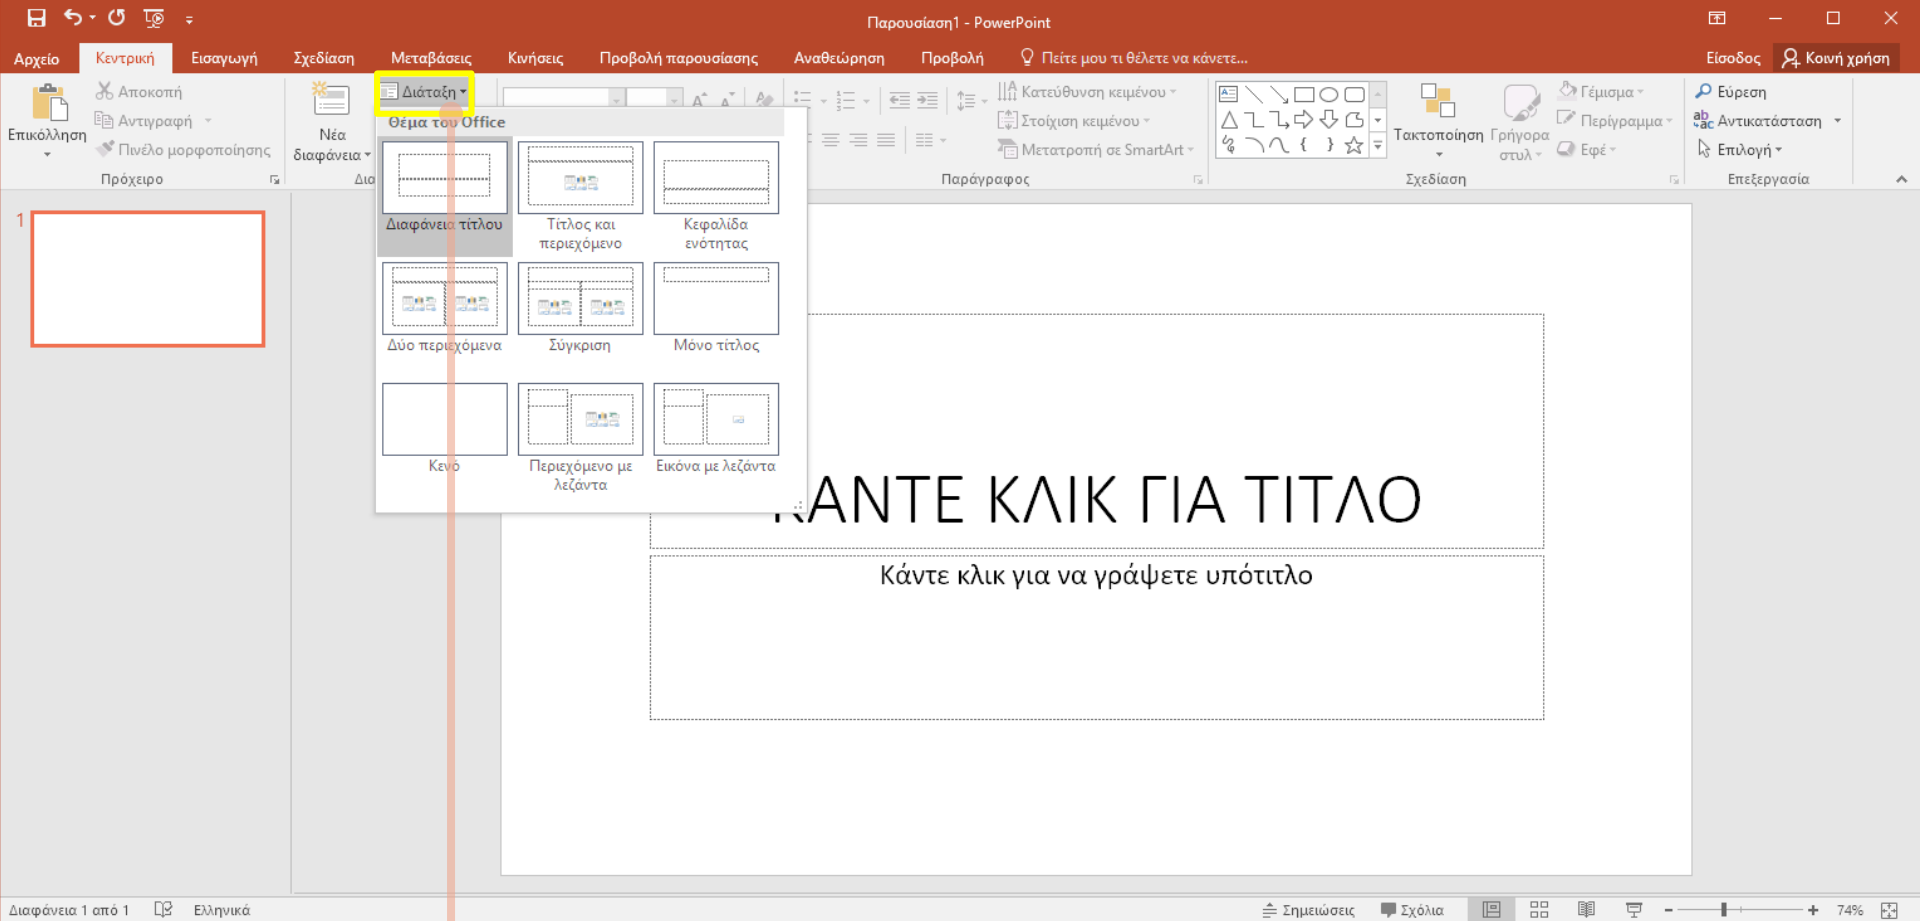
Παρουσίαση1 - PowerPoint

Αρχείο Κεντρική Εισαγωγή Σχεδίαση Μεταβάσεις Κινήσεις Προβολή παρουσίασης Αναθεώρηση Προβολή Πείτε μου τι θέλετε να κάνετε... Είσοδος Κοινή χρήση

Επικόλληση Αποκοπή Αντιγραφή Πινέλο μορφοποίησης Πρόχειρο

Νέα διαφάνεια Δια

Διάταξη

Κατεύθυνση κειμένου Στοίχιση κειμένου Μετατροπή σε SmartArt Παράγραφος

Τακτοποίηση Γρήγορα στυλ Γέμισμα Περίγραμμα Εφέ Σχεδίαση

Εύρεση Αντικατάσταση Επιλογή Επεξεργασία

Θέμα του Office

Διαφάνεια τίτλου
Τίτλος και περιεχόμενο
Κεφαλίδα ενότητας
Δύο περιεχόμενα
Σύγκριση
Μόνο τίτλος
Κενό
Περιεχόμενο με λεζάντα
Εικόνα με λεζάντα

1

ΚΑΝΤΕ ΚΛΙΚ ΓΙΑ ΤΙΤΛΟ

Κάντε κλικ για να γράψετε υπότιτλο

Διαφάνεια 1 από 1 Ελληνικά Σημειώσεις Σχόλια 74%